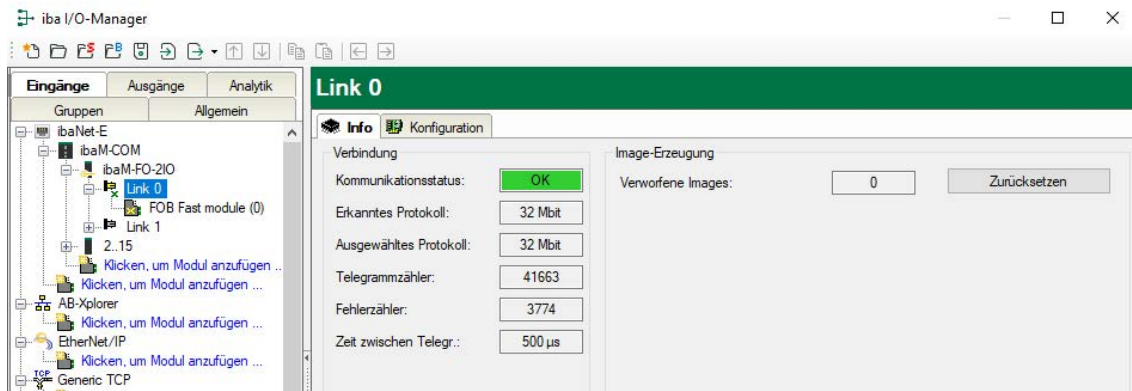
iba I/O-Manager

Eingänge | Ausgänge | Analytik
Gruppen | Allgemein

ibaNet-E
ibaM-COM
ibaM-FO-2IO
Link 0
FOB Fast module (0)
Link 1
2..15
Klicken, um Modul anzufügen ...
Klicken, um Modul anzufügen ...
AB-Xplorer
Klicken, um Modul anzufügen ...
EtherNet/IP
Klicken, um Modul anzufügen ...
Generic TCP

Link 0

Info | Konfiguration

Verbindung
Kommunikationsstatus: OK
Erkanntes Protokoll: 32 Mbit
Ausgewähltes Protokoll: 32 Mbit
Telegrammzähler: 41663
Fehlerzähler: 3774
Zeit zwischen Telegr.: 500 µs

Image-Erzeugung
Verworfene Images: 0
Zurücksetzen